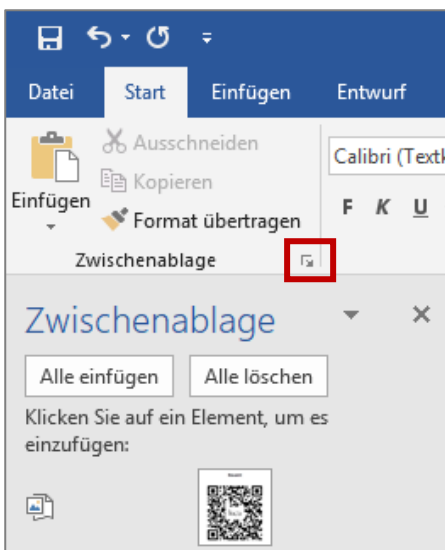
Datei Start Einfügen Entwurf

Ausschneiden
Kopieren
Einfügen
Format übertragen
Zwischenablage

Calibri (Textk
F K U

Zwischenablage
Alle einfügen
Alle löschen
Klicken Sie auf ein Element, um es einzufügen: